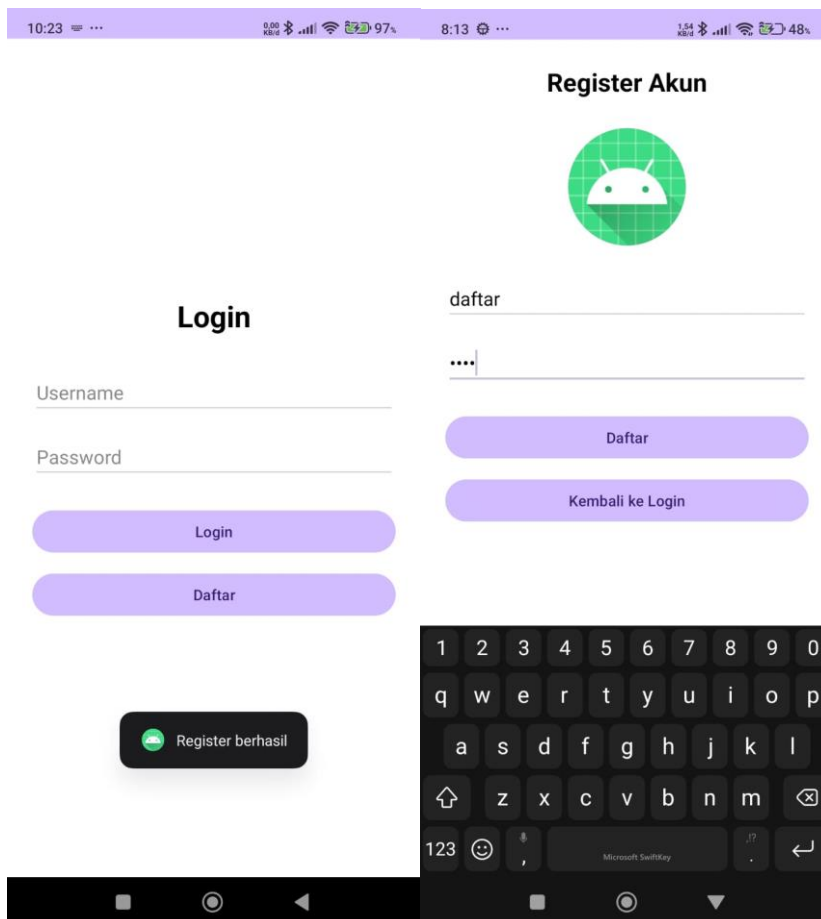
10:23 ⋯ 0,00 KB/d 97%

Login

Username

Password

Login

Daftar

Register berhasil

8:13 ⋯ 1,54 KB/d 48%

Register Akun

daftar

••••

Daftar

Kembali ke Login

1 2 3 4 5 6 7 8 9 0
q w e r t y u i o p
a s d f g h j k l
z x c v b n m
123 , Microsoft SwiftKey . ,!?